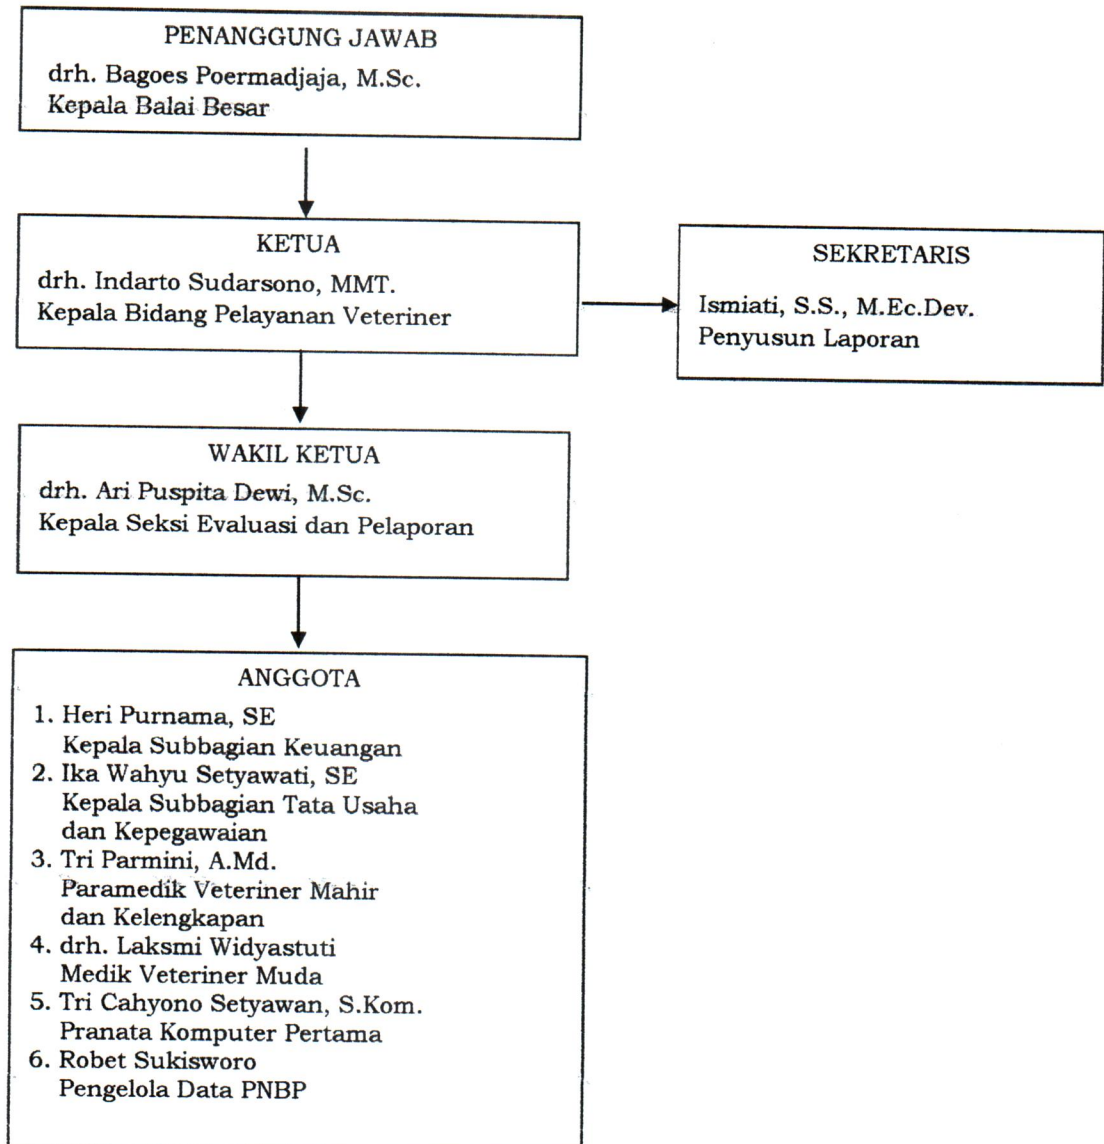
PENANGGUNG JAWAB
drh. Bagoes Poermadjaja, M.Sc.
Kepala Balai Besar

KETUA
drh. Indarto Sudarsono, MMT.
Kepala Bidang Pelayanan Veteriner

SEKRETARIS
Ismiati, S.S., M.Ec.Dev.
Penyusun Laporan

WAKIL KETUA
drh. Ari Puspita Dewi, M.Sc.
Kepala Seksi Evaluasi dan Pelaporan

ANGGOTA
1. Heri Purnama, SE
Kepala Subbagian Keuangan
2. Ika Wahyu Setyawati, SE
Kepala Subbagian Tata Usaha dan Kepegawaian
3. Tri Parmini, A.Md.
Paramedik Veteriner Mahir dan Kelengkapan
4. drh. Laksmi Widyastuti
Medik Veteriner Muda
5. Tri Cahyono Setyawan, S.Kom.
Pranata Komputer Pertama
6. Robet Sukisworo
Pengelola Data PNBP